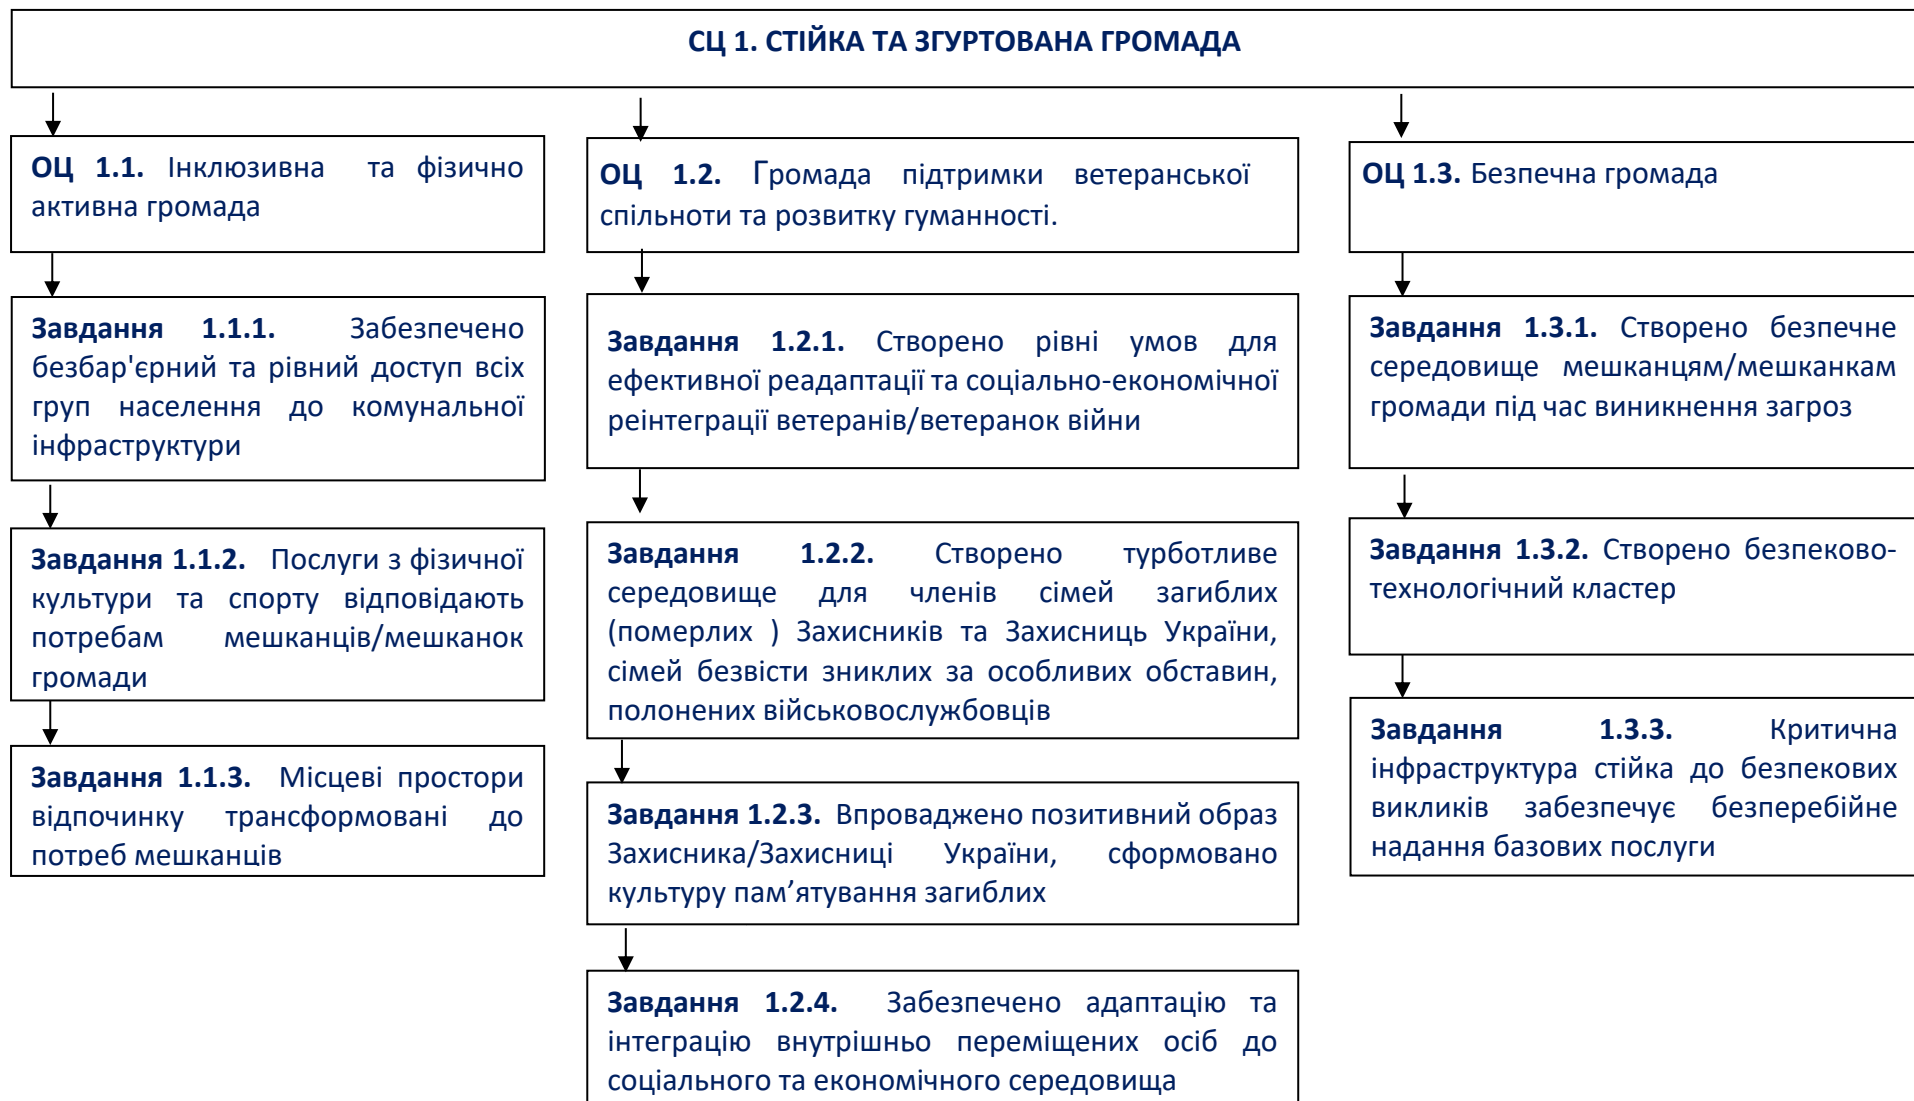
СЦ 1. СТІЙКА ТА ЗГУРТОВАНА ГРОМАДА

ОЦ 1.1. Інклюзивна та фізично активна громада

Завдання 1.1.1. Забезпечено безбар'єрний та рівний доступ всіх груп населення до комунальної інфраструктури

Завдання 1.1.2. Послуги з фізичної культури та спорту відповідають потребам мешканців/мешканок громади

Завдання 1.1.3. Місцеві простори відпочинку трансформовані до потреб мешканців

ОЦ 1.2. Громада підтримки ветеранської спільноти та розвитку гуманності.

Завдання 1.2.1. Створено рівні умов для ефективної реадаптації та соціально-економічної реінтеграції ветеранів/ветеранок війни

Завдання 1.2.2. Створено турботливе середовище для членів сімей загиблих (померлих ) Захисників та Захисниць України, сімей безвісти зниклих за особливих обставин, полонених військовослужбовців

Завдання 1.2.3. Впроваджено позитивний образ Захисника/Захисниці України, сформовано культуру пам’ятування загиблих

Завдання 1.2.4. Забезпечено адаптацію та інтеграцію внутрішньо переміщених осіб до соціального та економічного середовища

ОЦ 1.3. Безпечна громада

Завдання 1.3.1. Створено безпечне середовище мешканцям/мешканкам громади під час виникнення загроз

Завдання 1.3.2. Створено безпеково-технологічний кластер

Завдання 1.3.3. Критична інфраструктура стійка до безпекових викликів забезпечує безперебійне надання базових послуги